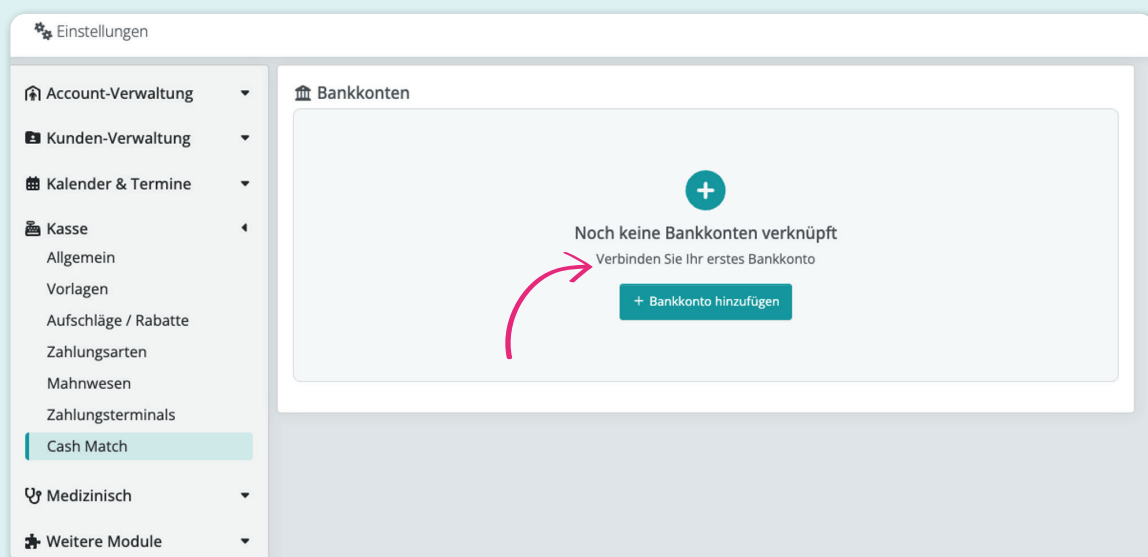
Einstellungen

Account-Verwaltung

Kunden-Verwaltung

Kalender & Termine

Kasse

Allgemein

Vorlagen

Aufschläge / Rabatte

Zahlungsarten

Mahnwesen

Zahlungsterminals

Cash Match

Medizinisch

Weitere Module

Bankkonten

+

Noch keine Bankkonten verknüpft

Verbinden Sie Ihr erstes Bankkonto

+ Bankkonto hinzufügen